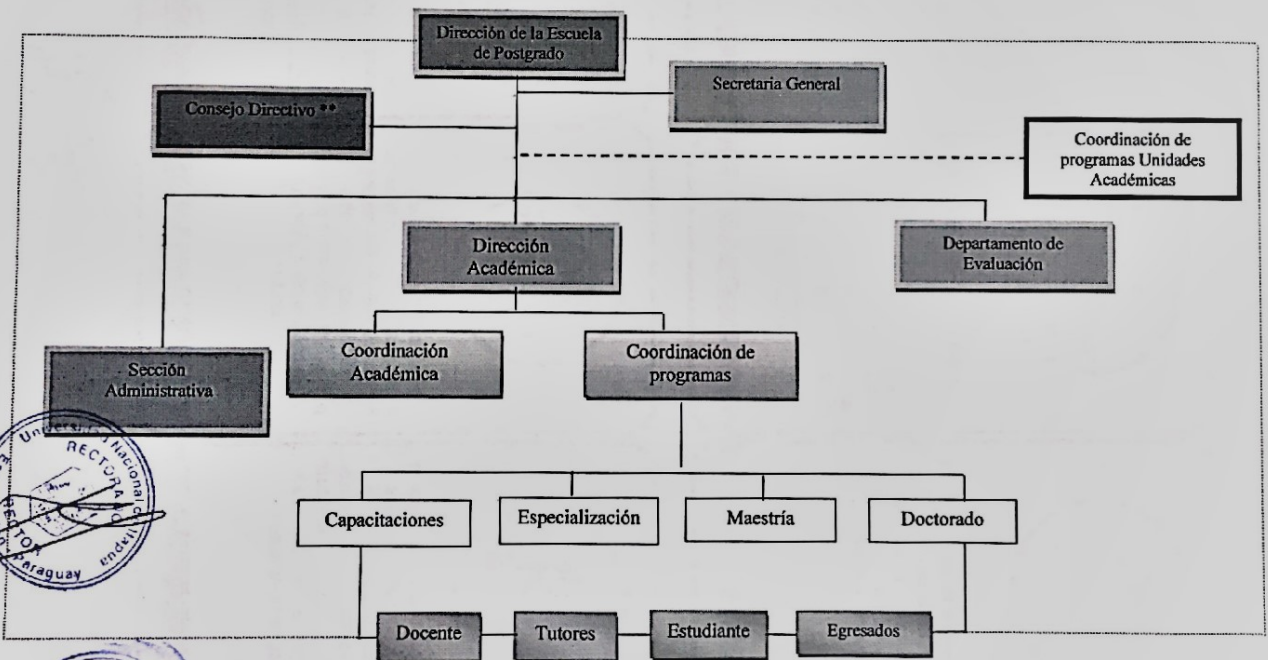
Dirección de la Escuela de Postgrado

Secretaria General

Consejo Directivo **

Coordinación de programas Unidades Académicas

Dirección Académica

Departamento de Evaluación

Sección Administrativa

Coordinación Académica

Coordinación de programas

Capacitaciones

Especialización

Maestría

Doctorado

Docente

Tutores

Estudiante

Egresados

Universidad Nacional de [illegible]
RECTORADO
RECTOR
Paraguay